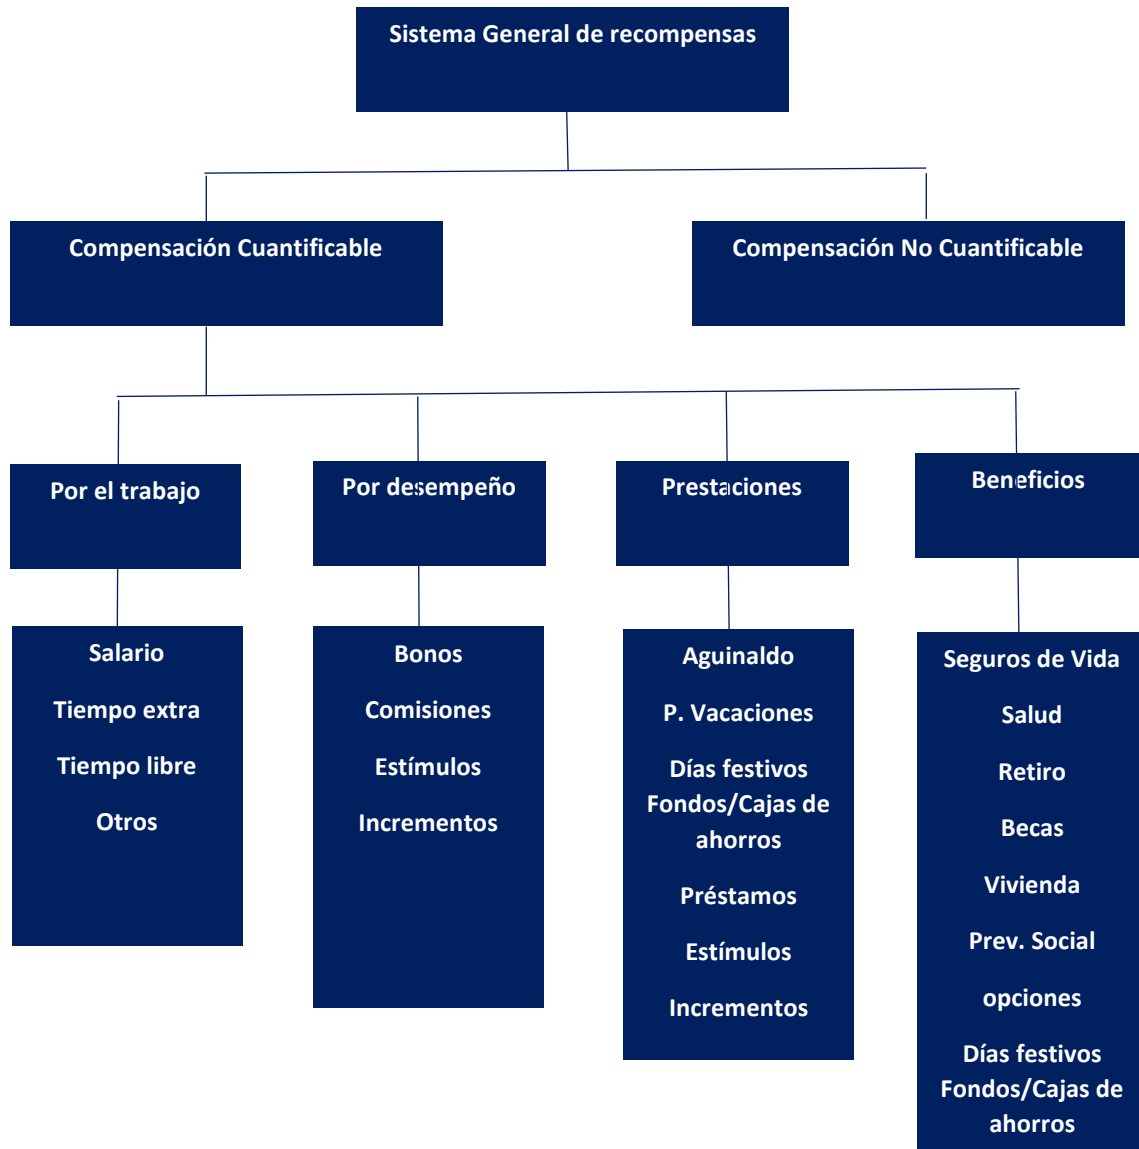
Sistema General de recompensas

Compensación Cuantificable

Compensación No Cuantificable

Por el trabajo

Salario

Tiempo extra

Tiempo libre

Otros

Por desempeño

Bonos

Comisiones

Estímulos

Incrementos

Prestaciones

Aguinaldo

P. Vacaciones

Días festivos Fondos/Cajas de ahorros

Préstamos

Estímulos

Incrementos

Beneficios

Seguros de Vida

Salud

Retiro

Becas

Vivienda

Prev. Social

opciones

Días festivos Fondos/Cajas de ahorros